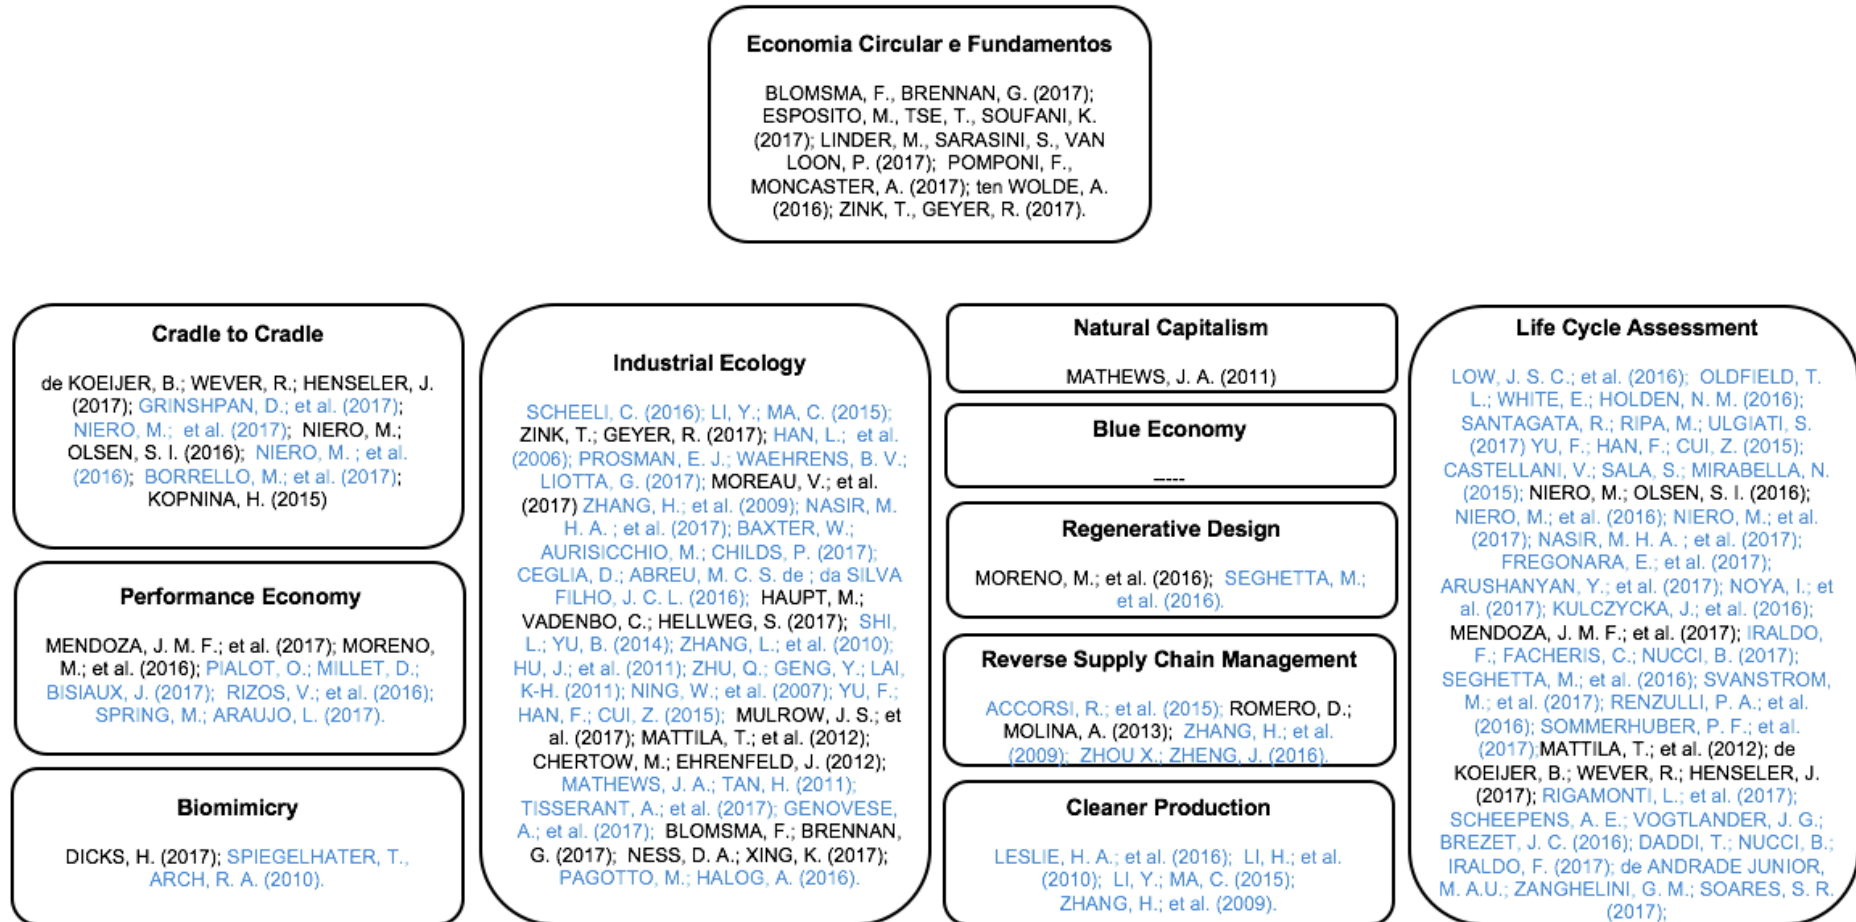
Economia Circular e Fundamentos

BLOMSMA, F., BRENNAN, G. (2017); ESPOSITO, M., TSE, T., SOUFANI, K. (2017); LINDER, M., SARASINI, S., VAN LOON, P. (2017); POMPONI, F., MONCASTER, A. (2017); ten WOLDE, A. (2016); ZINK, T., GEYER, R. (2017).

Cradle to Cradle

de KOEIJER, B.; WEVER, R.; HENSELER, J. (2017); GRINSHPAN, D.; et al. (2017); NIERO, M.; et al. (2017); NIERO, M.; OLSEN, S. I. (2016); NIERO, M. ; et al. (2016); BORRELLO, M.; et al. (2017); KOPNINA, H. (2015)

Performance Economy

MENDOZA, J. M. F.; et al. (2017); MORENO, M.; et al. (2016); PIALOT, O.; MILLET, D.; BISIAUX, J. (2017); RIZOS, V.; et al. (2016); SPRING, M.; ARAUJO, L. (2017).

Biomimicry

DICKS, H. (2017); SPIEGELHATER, T., ARCH, R. A. (2010).

Industrial Ecology

SCHEELI, C. (2016); LI, Y.; MA, C. (2015); ZINK, T.; GEYER, R. (2017); HAN, L.; et al. (2006); PROSMAN, E. J.; WAEHRENS, B. V.; LIOTTA, G. (2017); MOREAU, V.; et al. (2017) ZHANG, H.; et al. (2009); NASIR, M. H. A. ; et al. (2017); BAXTER, W.; AURISICCHIO, M.; CHILDS, P. (2017); CEGLIA, D.; ABREU, M. C. S. de ; da SILVA FILHO, J. C. L. (2016); HAUPT, M.; VADENBO, C.; HELLWEG, S. (2017); SHI, L.; YU, B. (2014); ZHANG, L.; et al. (2010); HU, J.; et al. (2011); ZHU, Q.; GENG, Y.; LAI, K-H. (2011); NING, W.; et al. (2007); YU, F.; HAN, F.; CUI, Z. (2015); MULROW, J. S.; et al. (2017); MATTILA, T.; et al. (2012); CHERTOW, M.; EHRENFELD, J. (2012); MATHEWS, J. A.; TAN, H. (2011); TISSERANT, A.; et al. (2017); GENOVESE, A.; et al. (2017); BLOMSMA, F.; BRENNAN, G. (2017); NESS, D. A.; XING, K. (2017); PAGOTTO, M.; HALOG, A. (2016).

Natural Capitalism

MATHEWS, J. A. (2011)

Blue Economy

-----

Regenerative Design

MORENO, M.; et al. (2016); SEGHETTA, M.; et al. (2016).

Reverse Supply Chain Management

ACCORSI, R.; et al. (2015); ROMERO, D.; MOLINA, A. (2013); ZHANG, H.; et al. (2009); ZHOU X.; ZHENG, J. (2016).

Cleaner Production

LESLIE, H. A.; et al. (2016); LI, H.; et al. (2010); LI, Y.; MA, C. (2015); ZHANG, H.; et al. (2009).

Life Cycle Assessment

LOW, J. S. C.; et al. (2016); OLDFIELD, T. L.; WHITE, E.; HOLDEN, N. M. (2016); SANTAGATA, R.; RIPA, M.; ULGIATI, S. (2017) YU, F.; HAN, F.; CUI, Z. (2015); CASTELLANI, V.; SALA, S.; MIRABELLA, N. (2015); NIERO, M.; OLSEN, S. I. (2016); NIERO, M.; et al. (2016); NIERO, M.; et al. (2017); NASIR, M. H. A. ; et al. (2017); FREGONARA, E.; et al. (2017); ARUSHANYAN, Y.; et al. (2017); NOYA, I.; et al. (2017); KULCZYCKA, J.; et al. (2016); MENDOZA, J. M. F.; et al. (2017); IRALDO, F.; FACHERIS, C.; NUCCI, B. (2017); SEGHETTA, M.; et al. (2016); SVANSTROM, M.; et al. (2017); RENZULLI, P. A.; et al. (2016); SOMMERHUBER, P. F.; et al. (2017);MATTILA, T.; et al. (2012); de KOEIJER, B.; WEVER, R.; HENSELER, J. (2017); RIGAMONTI, L.; et al. (2017); SCHEEPENS, A. E.; VOGTLANDER, J. G.; BREZET, J. C. (2016); DADDI, T.; NUCCI, B.; IRALDO, F. (2017); de ANDRADE JUNIOR, M. A.U.; ZANGHELINI, G. M.; SOARES, S. R. (2017);